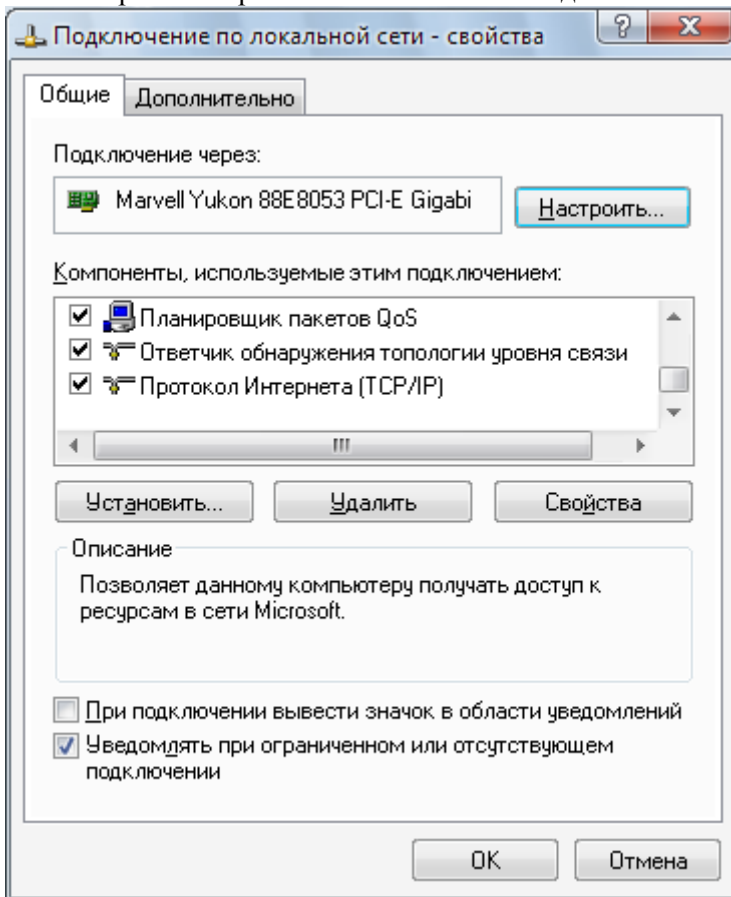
Подключение по локальной сети - свойства

Общие | Дополнительно

Подключение через:

Marvell Yukon 88E8053 PCI-E Gigabi

Настроить...

Компоненты, используемые этим подключением:

☑ Планировщик пакетов QoS
☑ Ответчик обнаружения топологии уровня связи
☑ Протокол Интернета (TCP/IP)

Установить... | Удалить | Свойства

Описание

Позволяет данному компьютеру получать доступ к ресурсам в сети Microsoft.

☐ При подключении вывести значок в области уведомлений
☑ Уведомлять при ограниченном или отсутствующем подключении

OK | Отмена